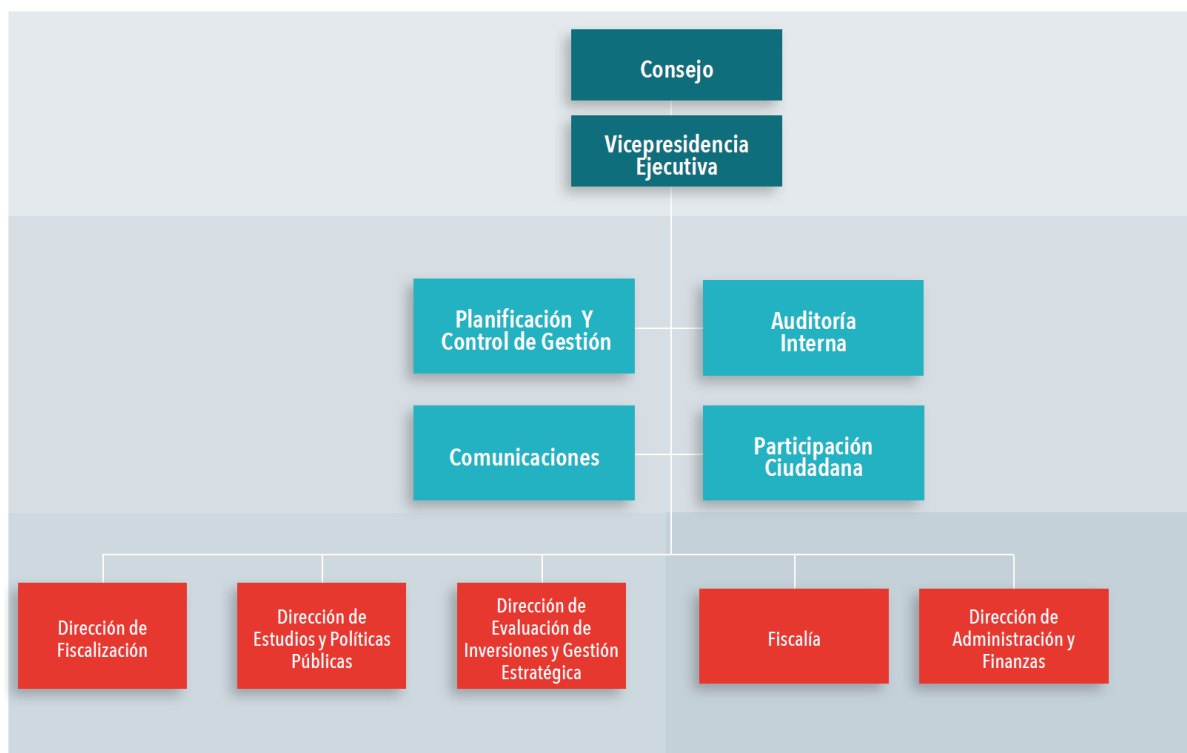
Consejo

Vicepresidencia Ejecutiva

Planificación Y Control de Gestión

Auditoría Interna

Comunicaciones

Participación Ciudadana

Dirección de Fiscalización

Dirección de Estudios y Políticas Públicas

Dirección de Evaluación de Inversiones y Gestión Estratégica

Fiscalía

Dirección de Administración y Finanzas